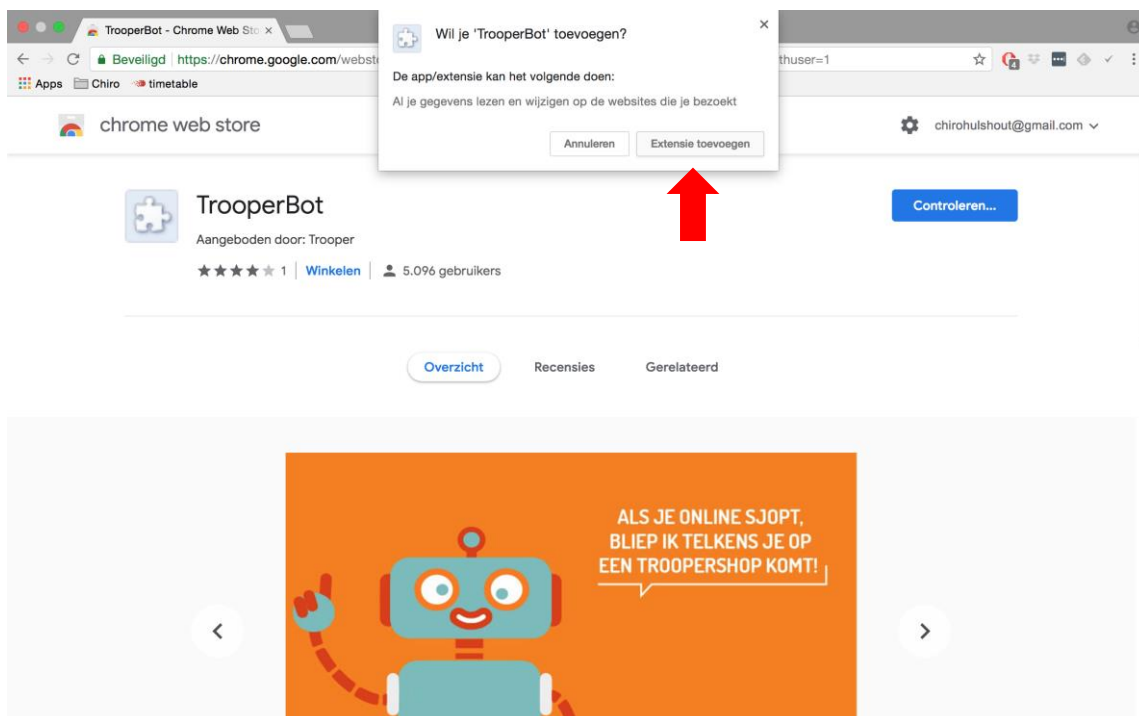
TrooperBot - Chrome Web Sto ×

Beveiligd | https://chrome.google.com/webst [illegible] thuser=1

Apps Chiro timetable

Wil je 'TrooperBot' toevoegen?

×

De app/extensie kan het volgende doen:

Al je gegevens lezen en wijzigen op de websites die je bezoekt

Annuleren Extensie toevoegen

chrome web store

chirohulshout@gmail.com

TrooperBot

Aangeboden door: Trooper

1 | Winkelen | 5.096 gebruikers

Controleren...

Overzicht Recensies Gerelateerd

ALS JE ONLINE SJOPT, BLIEP IK TELKENS JE OP EEN TROOPERSHOP KOMT!